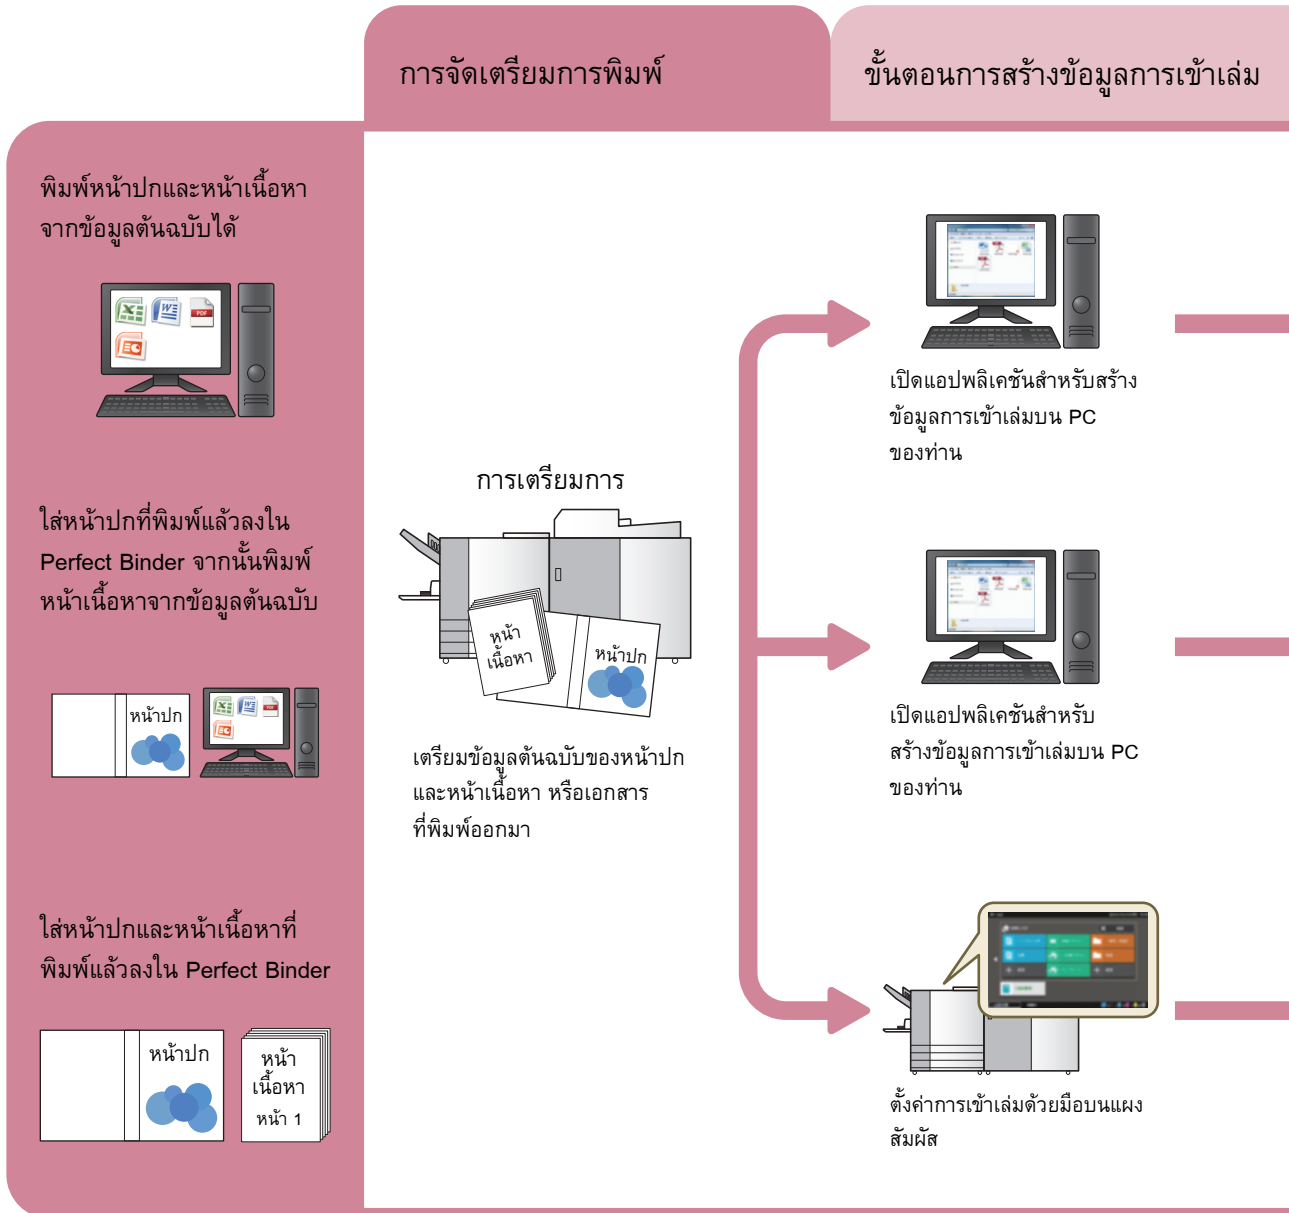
การจัดเตรียมการพิมพ์

ขั้นตอนการสร้างข้อมูลการเข้าเล่ม

พิมพ์หน้าปกและหน้าเนื้อหาจากข้อมูลต้นฉบับได้

ใส่หน้าปกที่พิมพ์แล้วลงใน Perfect Binder จากนั้นพิมพ์หน้าเนื้อหาจากข้อมูลต้นฉบับ

หน้าปก

ใส่หน้าปกและหน้าเนื้อหาที่พิมพ์แล้วลงใน Perfect Binder

หน้าปก

หน้า
เนื้อหา
หน้า 1

การเตรียมการ

หน้า
เนื้อหา

หน้าปก

เตรียมข้อมูลต้นฉบับของหน้าปกและหน้าเนื้อหา หรือเอกสารที่พิมพ์ออกมา

เปิดแอปพลิเคชันสำหรับสร้างข้อมูลการเข้าเล่มบน PC ของท่าน

เปิดแอปพลิเคชันสำหรับสร้างข้อมูลการเข้าเล่มบน PC ของท่าน

ตั้งค่าการเข้าเล่มด้วยมือบนแผงสัมผัส